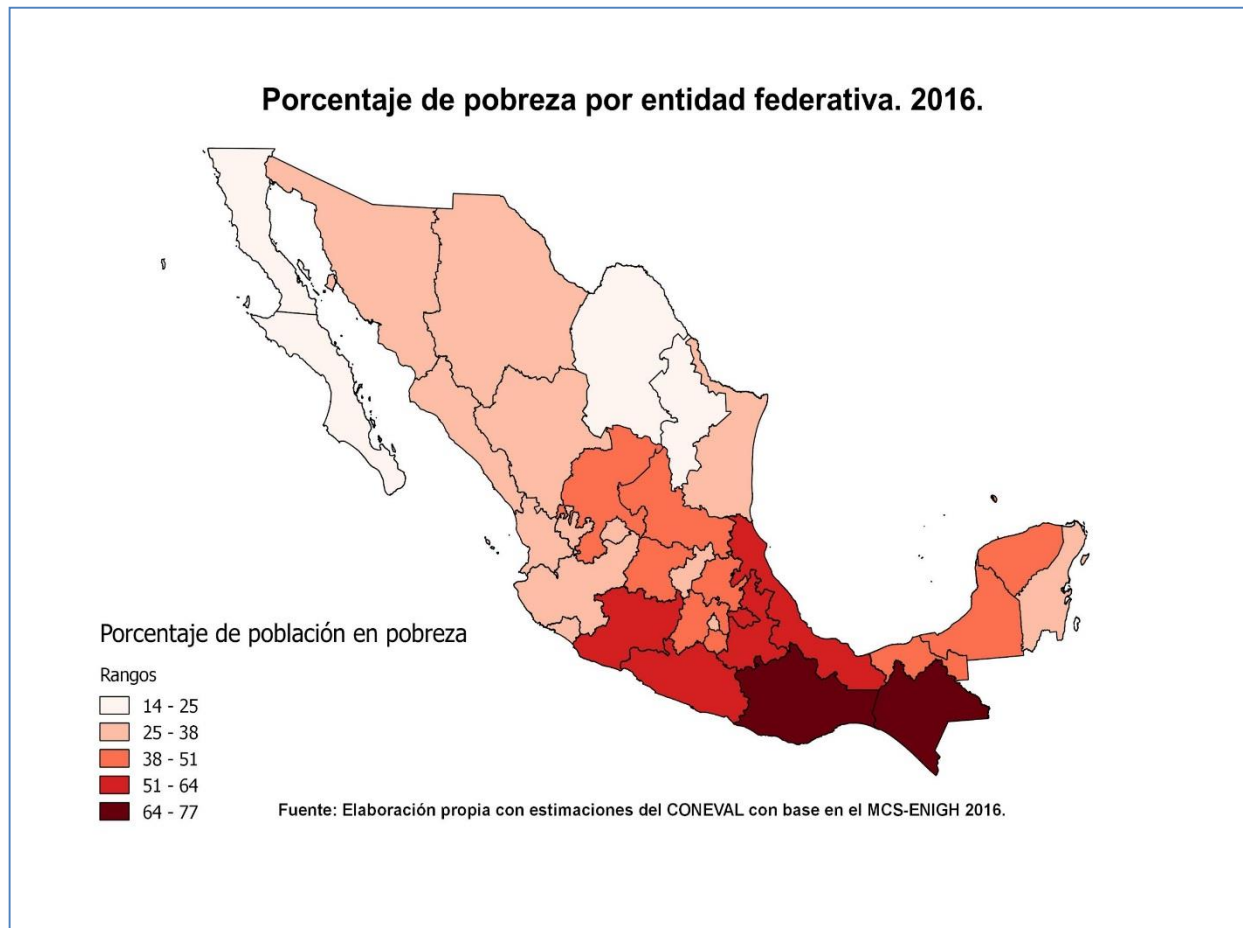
Porcentaje de pobreza por entidad federativa. 2016.

Porcentaje de población en pobreza

Rangos

14 - 25
25 - 38
38 - 51
51 - 64
64 - 77

Fuente: Elaboración propia con estimaciones del CONEVAL con base en el MCS-ENIGH 2016.